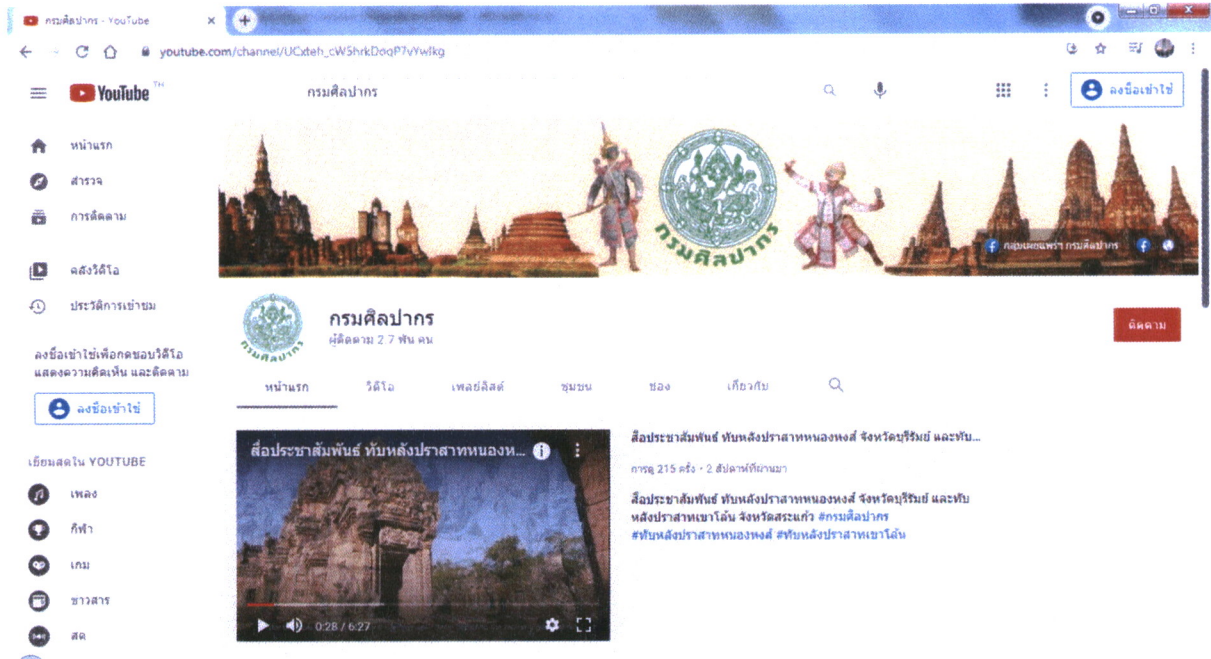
กรมศิลปากร - YouTube

youtube.com/channel/UCxteh_cW5hrkDoqP7vYwlkg

YouTube TH

กรมศิลปากร

ลงชื่อเข้าใช้

หน้าแรก
สำรวจ
การติดตาม
คลังวิดีโอ
ประวัติการเข้าชม

ลงชื่อเข้าใช้เพื่อกดชอบวิดีโอ แสดงความคิดเห็น และติดตาม

ลงชื่อเข้าใช้

เยี่ยมสุดใน YOUTUBE
เพลง
กีฬา
เกม
ข่าวสาร
สด

กรมศิลปากร

กลุ่มเผยแพร่ฯ กรมศิลปากร

กรมศิลปากร
ผู้ติดตาม 2.7 พัน คน

ติดตาม

หน้าแรก
วิดีโอ
เพลย์ลิสต์
ชุมชน
ช่อง
เกี่ยวกับ

สื่อประชาสัมพันธ์ ทับหลังปราสาทหนองห...

0:28 / 6:27

สื่อประชาสัมพันธ์ ทับหลังปราสาทหนองหงส์ จังหวัดบุรีรัมย์ และทับ...

การดู 215 ครั้ง • 2 สัปดาห์ที่ผ่านมา

สื่อประชาสัมพันธ์ ทับหลังปราสาทหนองหงส์ จังหวัดบุรีรัมย์ และทับหลังปราสาทเขาโล้น จังหวัดสระแก้ว #กรมศิลปากร #ทับหลังปราสาทหนองหงส์ #ทับหลังปราสาทเขาโล้น